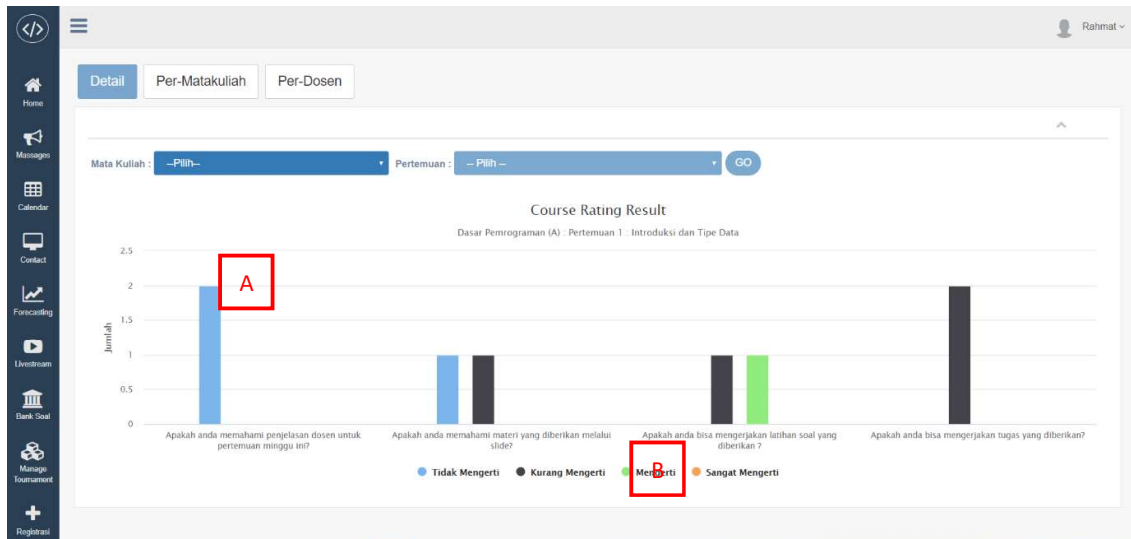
Home
Massages
Calendar
Contact
Forecasting
Livestream
Bank Soal
Manage Tournament
Registrasi

Rahmat

Detail | Per-Matakuliah | Per-Dosen

Mata Kuliah : --Pilih--
Pertemuan : -- Pilih --
GO

Course Rating Result

Dasar Pemrograman (A) : Pertemuan 1 : Introduksi dan Tipe Data

Jumlah

2.5
2
1.5
1
0.5
0

A

Apakah anda memahami penjelasan dosen untuk pertemuan minggu ini?
Apakah anda memahami materi yang diberikan melalui slide?
Apakah anda bisa mengerjakan latihan soal yang diberikan ?
Apakah anda bisa mengerjakan tugas yang diberikan?

Tidak Mengerti
Kurang Mengerti
Mengerti
Sangat Mengerti

B